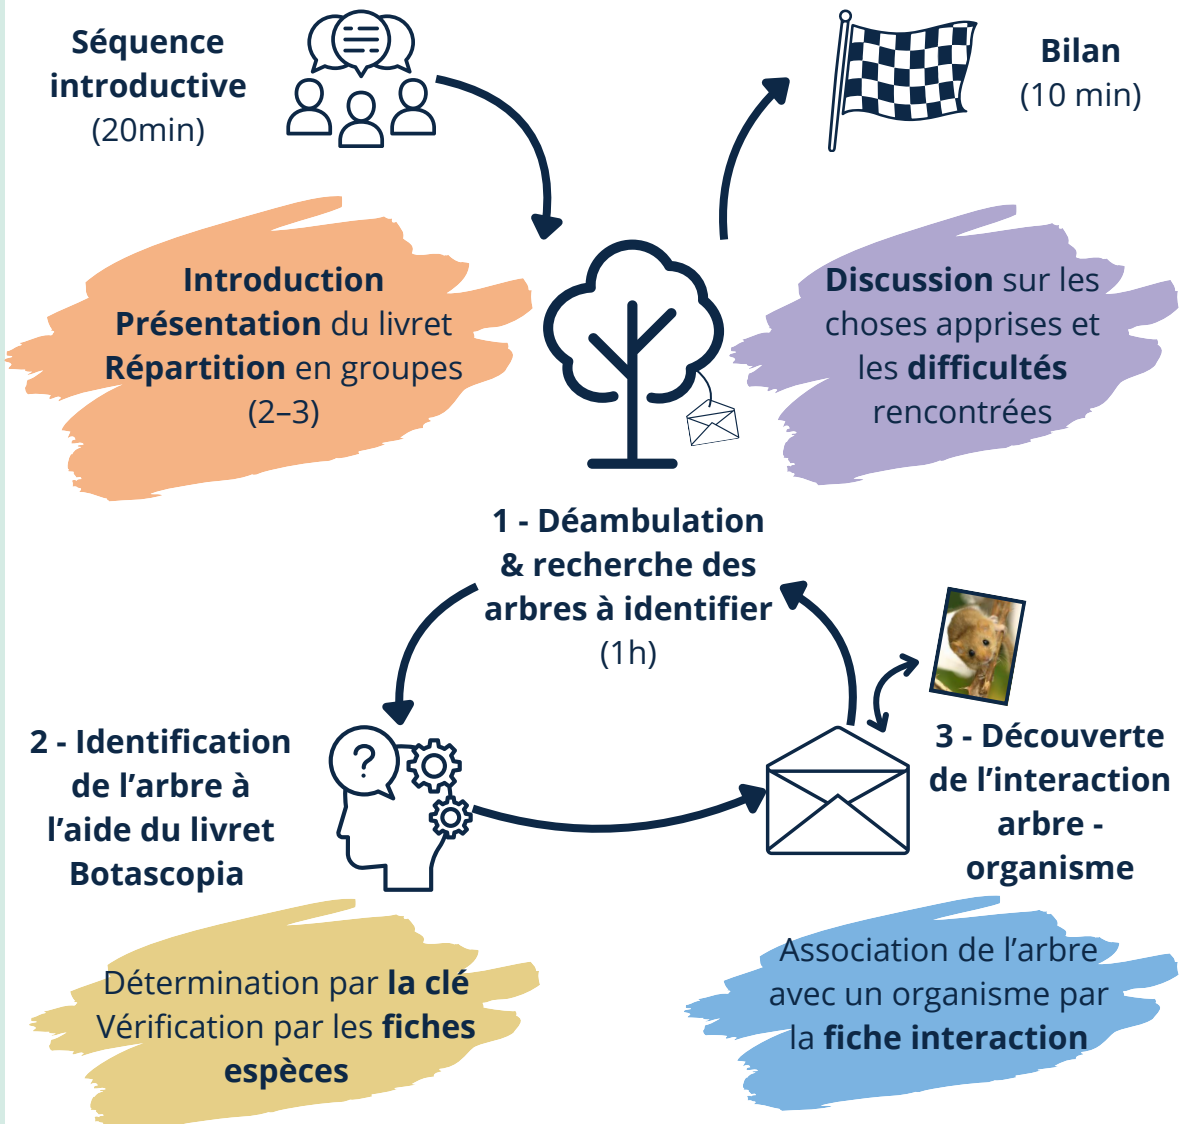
Séquence introductive
(20min)

Bilan
(10 min)

Introduction
Présentation du livret
Répartition en groupes
(2–3)

Discussion sur les choses apprises et les difficultés rencontrées

1 - Déambulation & recherche des arbres à identifier
(1h)

2 - Identification de l'arbre à l'aide du livret Botascopia

3 - Découverte de l'interaction arbre - organisme

Détermination par la clé
Vérification par les fiches espèces

Association de l'arbre avec un organisme par la fiche interaction